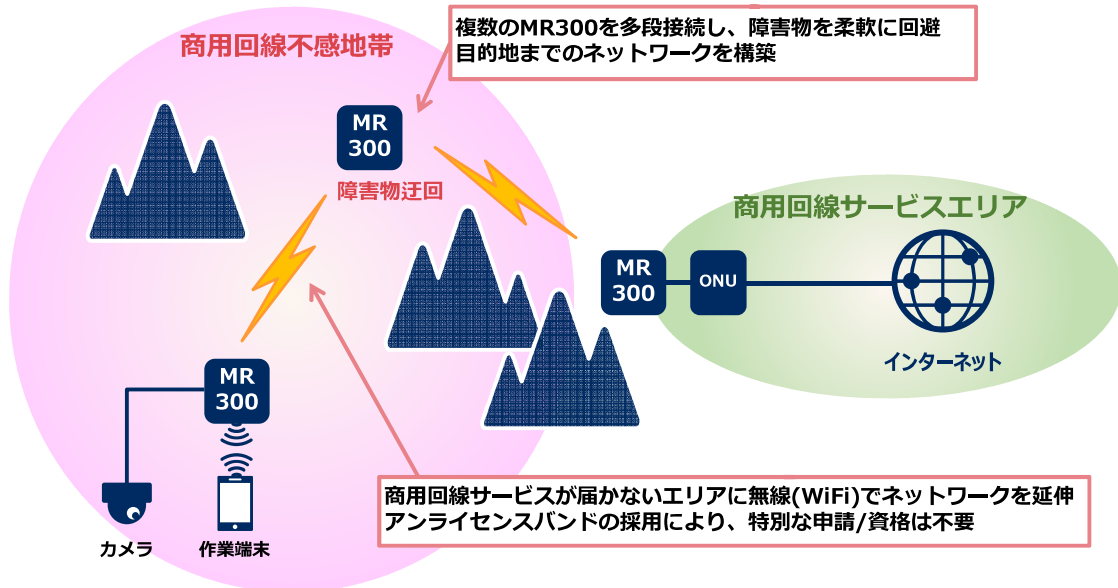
商用回線不感地帯

複数のMR300を多段接続し、障害物を柔軟に回避
目的地までのネットワークを構築

MR
300

障害物迂回

商用回線サービスエリア

MR
300

ONU

インターネット

MR
300

カメラ

作業端末

商用回線サービスが届かないエリアに無線(WiFi)でネットワークを延伸
アンライセンスバンドの採用により、特別な申請/資格は不要